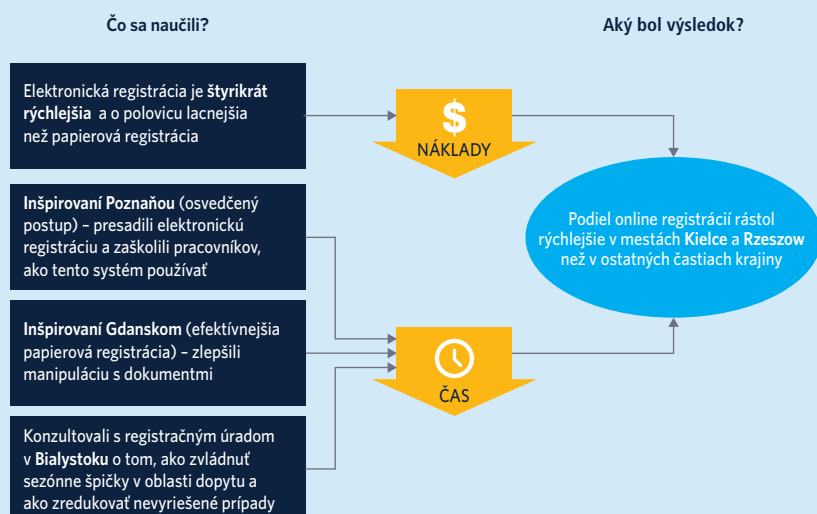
Čo sa naučili?

Aký bol výsledok?

Elektronická registrácia je **štyrikrát rýchlejšia** a o polovicu lacnejšia než papierová registrácia

$

NÁKLADY

**Inšpirovaní Poznaňou** (osvedčený postup) – presadili elektronickú registráciu a zaškolili pracovníkov, ako tento systém používať

Podiel online registrácií rástol rýchlejšie v mestách **Kielce** a **Rzeszow** než v ostatných častiach krajiny

**Inšpirovaní Gdanskom** (efektívnejšia papierová registrácia) – zlepšili manipuláciu s dokumentmi

ČAS

Konzultovali s registračným úradom v **Bialystoku** o tom, ako zvládnuť sezónne špičky v oblasti dopytu a ako zredukovať nevyriešené prípady